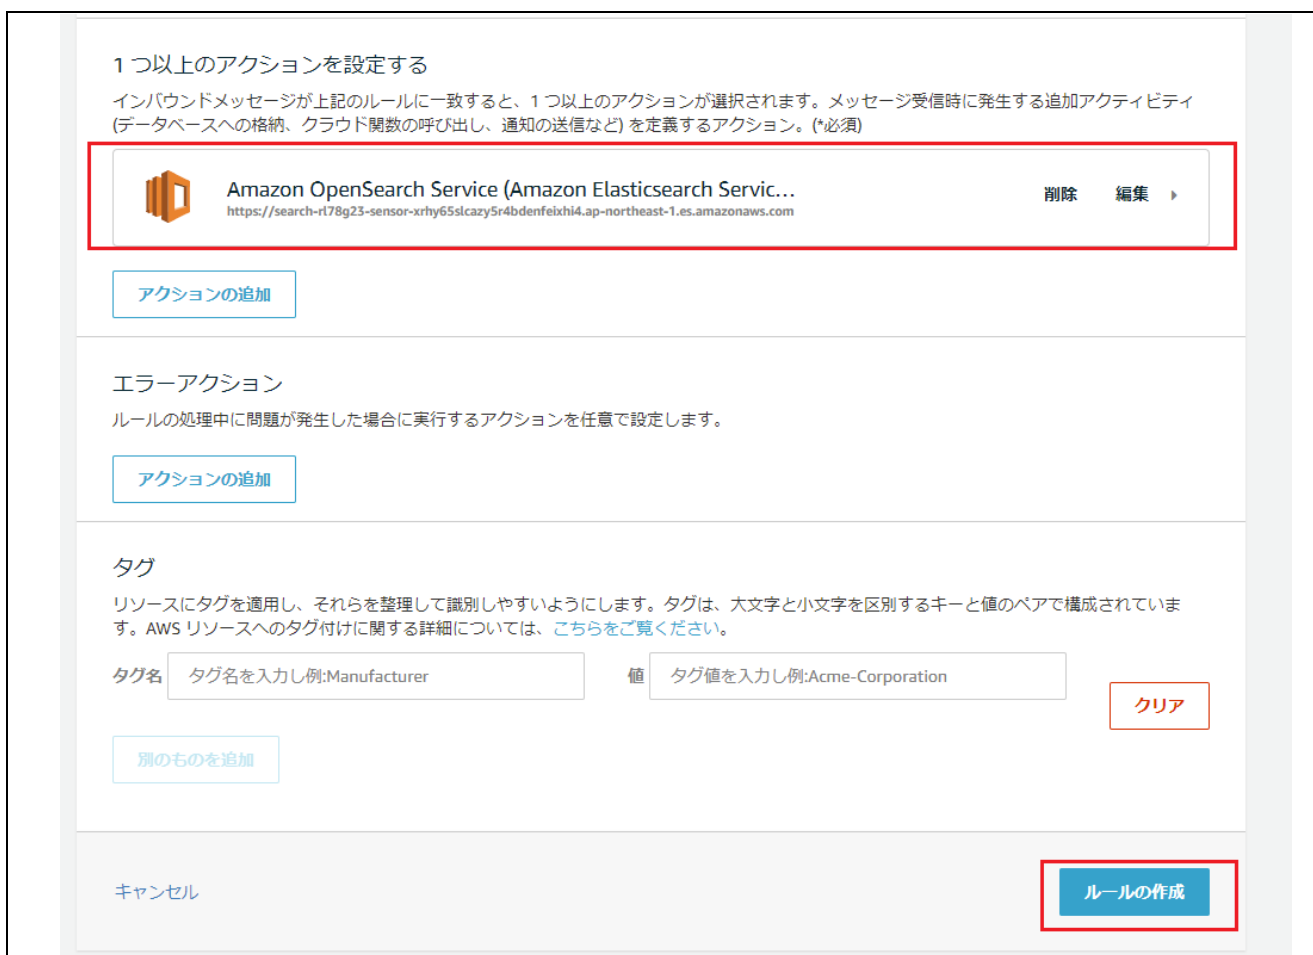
1 つ以上のアクションを設定する

インバウンドメッセージが上記のルールに一致すると、1 つ以上のアクションが選択されます。メッセージ受信時に発生する追加アクティビティ (データベースへの格納、クラウド関数の呼び出し、通知の送信など) を定義するアクション。(*必須)

Amazon OpenSearch Service (Amazon Elasticsearch Servic...
https://search-rl78g23-sensor-xrhy65slcazy5r4bdenfeixhi4.ap-northeast-1.es.amazonaws.com

削除 編集

アクションの追加

エラーアクション

ルールの処理中に問題が発生した場合に実行するアクションを任意で設定します。

アクションの追加

タグ

リソースにタグを適用し、それらを整理して識別しやすいようにします。タグは、大文字と小文字を区別するキーと値のペアで構成されています。AWS リソースへのタグ付けに関する詳細については、こちらをご覧ください。

タグ名 タグ名を入力し例:Manufacturer

値 タグ値を入力し例:Acme-Corporation

クリア

別のものを追加

キャンセル

ルールの作成